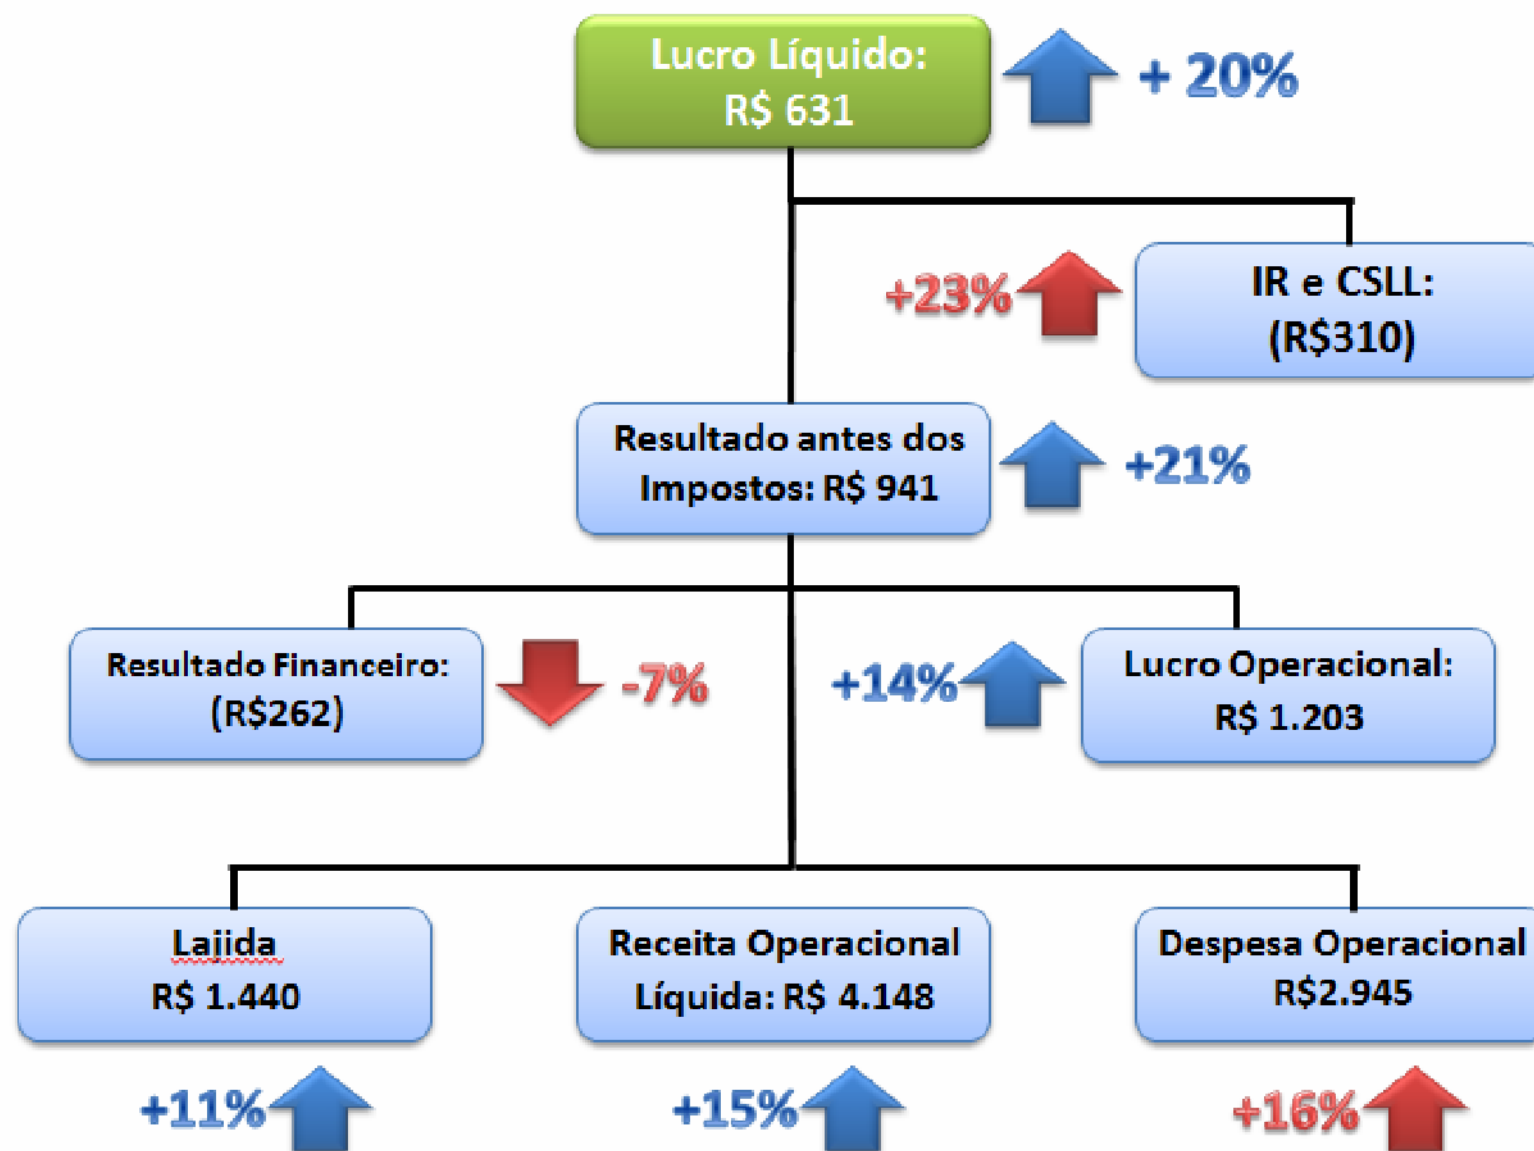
Lucro Líquido:
R$ 631

+ 20%

+23%

IR e CSLL:
(R$310)

Resultado antes dos Impostos: R$ 941

+21%

Resultado Financeiro:
(R$262)

-7%

+14%

Lucro Operacional:
R$ 1.203

Lajida
R$ 1.440

Receita Operacional Líquida: R$ 4.148

Despesa Operacional
R$2.945

+11%

+15%

+16%